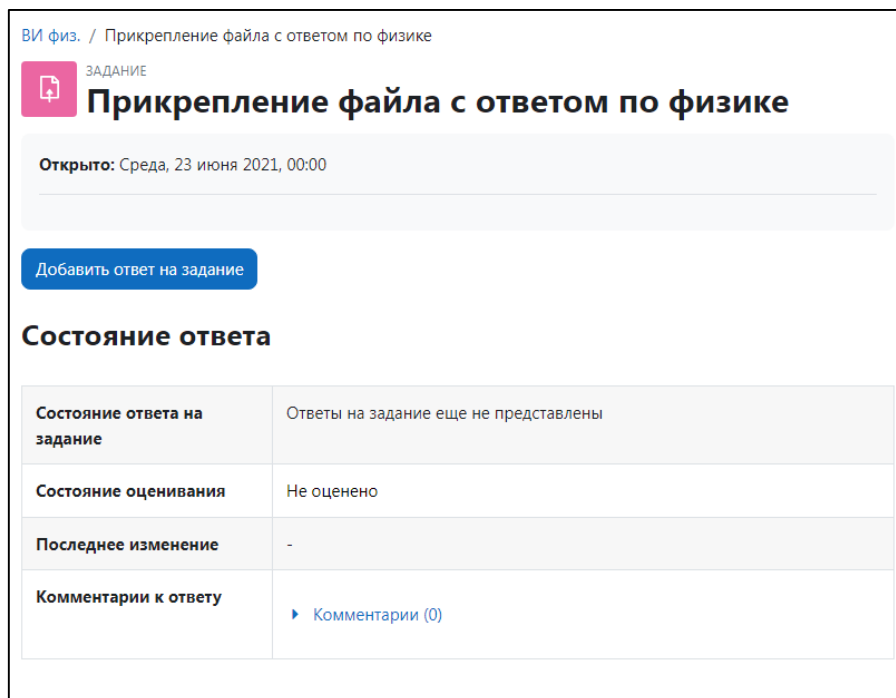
ВИ физ. / Прикрепление файла с ответом по физике

ЗАДАНИЕ

Прикрепление файла с ответом по физике

**Открыто:** Среда, 23 июня 2021, 00:00

Добавить ответ на задание

Состояние ответа

| | |
|---|---|
| Состояние ответа на задание | Ответы на задание еще не представлены |
| Состояние оценивания | Не оценено |
| Последнее изменение | - |
| Комментарии к ответу | ▸ Комментарии (0) |